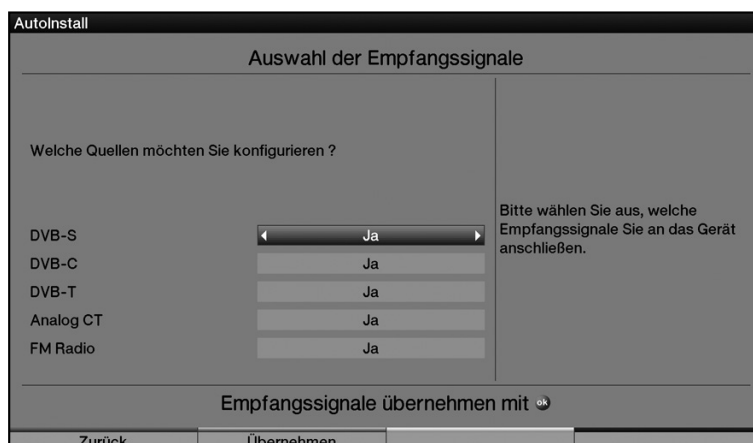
AutoInstall

Auswahl der Empfangssignale

Welche Quellen möchten Sie konfigurieren ?

| | |
|---|---|
| DVB-S | Ja |
| DVB-C | Ja |
| DVB-T | Ja |
| Analog CT | Ja |
| FM Radio | Ja |

Bitte wählen Sie aus, welche Empfangssignale Sie an das Gerät anschließen.

Empfangssignale übernehmen mit ok

Zurück Übernehmen